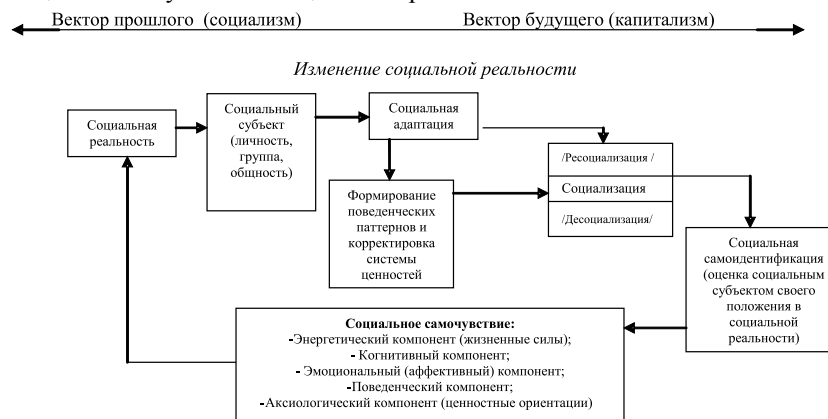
Вектор прошлого (социализм)

Вектор будущего (капитализм)

Изменение социальной реальности

Социальная реальность

Социальный субъект (личность, группа, общность)

Социальная адаптация

Формирование поведенческих паттернов и корректировка системы ценностей

/Ресоциализация /

Социализация

/Десоциализация/

Социальная самоидентификация (оценка социальным субъектом своего положения в социальной реальности)

Социальное самочувствие:
-Энергетический компонент (жизненные силы);
- Когнитивный компонент;
- Эмоциональный (аффективный) компонент;
-Поведенческий компонент;
-Аксиологический компонент (ценностные ориентации)